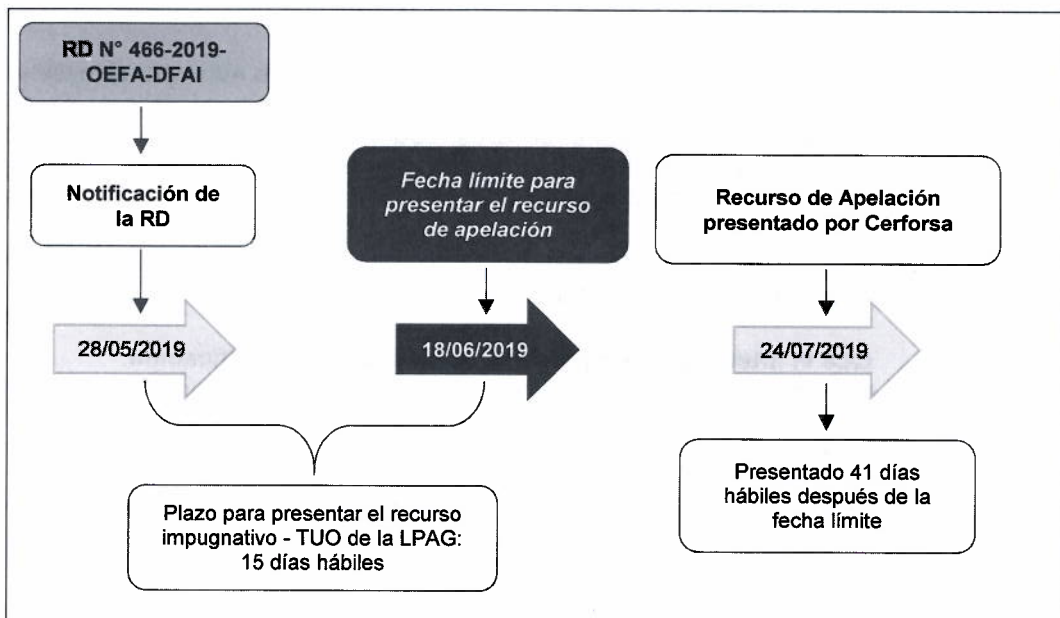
RD N° 466-2019-OEFA-DFAI

Notificación de la RD

28/05/2019

Fecha límite para presentar el recurso de apelación

18/06/2019

Recurso de Apelación presentado por Cerforsa

24/07/2019

Presentado 41 días hábiles después de la fecha límite

Plazo para presentar el recurso impugnativo - TUO de la LPAG: 15 días hábiles